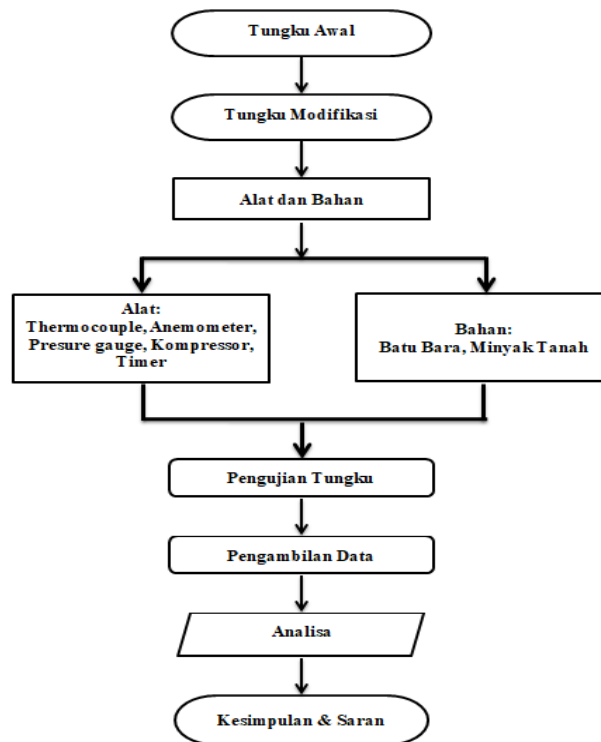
Tungku Awal

Tungku Modifikasi

Alat dan Bahan

Alat:
Thermocouple, Anemometer, Presure gauge, Kompressor, Timer

Bahan:
Batu Bara, Minyak Tanah

Pengujian Tungku

Pengambilan Data

Analisa

Kesimpulan & Saran